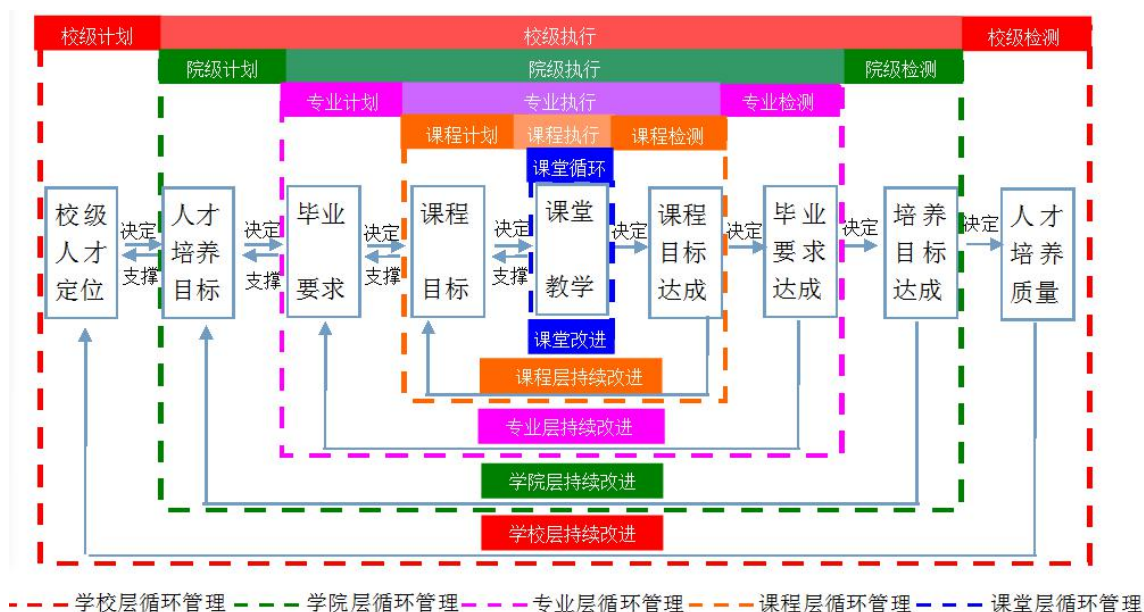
校级计划 校级执行 校级检测

院级计划 院级执行 院级检测

专业计划 专业执行 专业检测

课程计划 课程执行 课程检测

课堂循环

校级人才定位 决定 支撑 人才培养目标 决定 支撑 毕业要求 决定 支撑 课程目标 决定 支撑 课堂教学 决定 课程目标达成 决定 毕业要求达成 决定 培养目标达成 决定 人才培养质量

课堂改进

课程层持续改进

专业层持续改进

学院层持续改进

学校层持续改进

学校层循环管理 学院层循环管理 专业层循环管理 课程层循环管理 课堂层循环管理